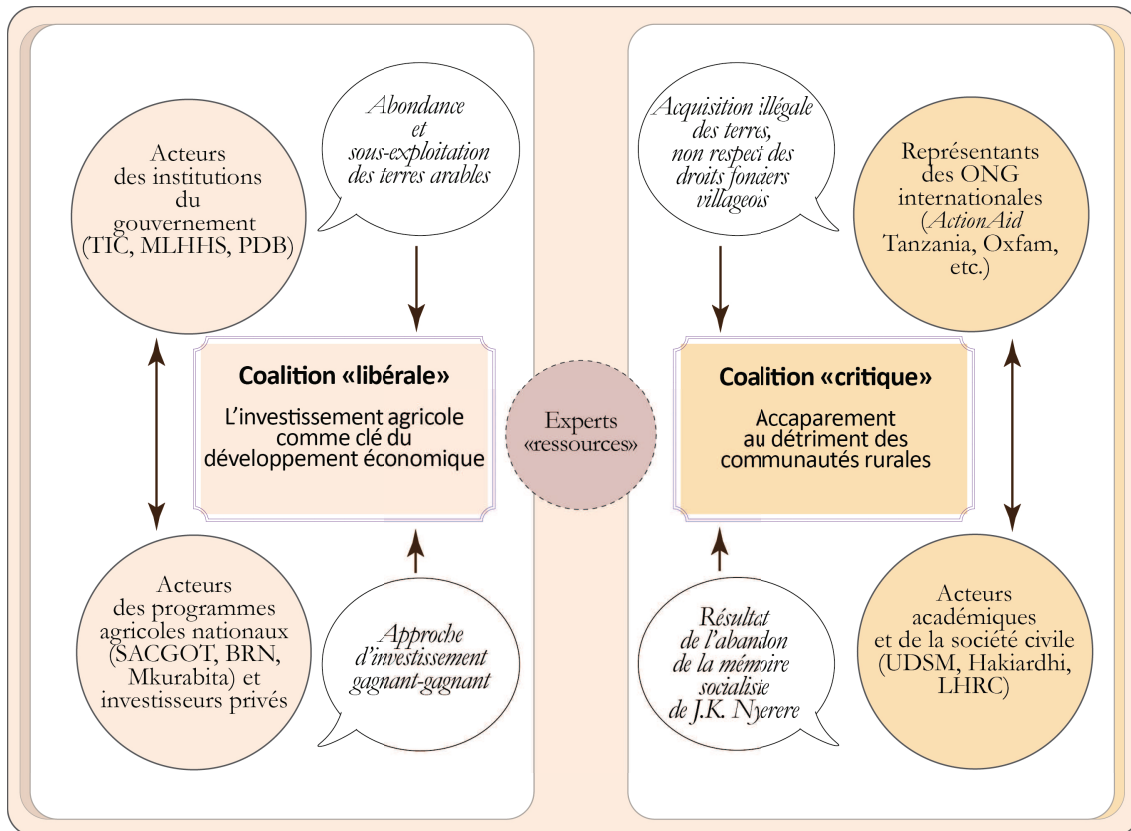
Acteurs des institutions du gouvernement (TIC, MLHHS, PDB)

Abondance et sous-exploitation des terres arables

Coalition «libérale»

L'investissement agricole comme clé du développement économique

Acteurs des programmes agricoles nationaux (SACGOT, BRN, Mkurabita) et investisseurs privés

Approche d'investissement gagnant-gagnant

Experts «ressources»

Acquisition illégale des terres, non respect des droits fonciers villageois

Représentants des ONG internationales (ActionAid Tanzania, Oxfam, etc.)

Coalition «critique»

Accaparement au détriment des communautés rurales

Résultat de l'abandon de la mémoire socialiste de J.K. Nyerere

Acteurs académiques et de la société civile (UDSM, Hakiardhi, LHRC)